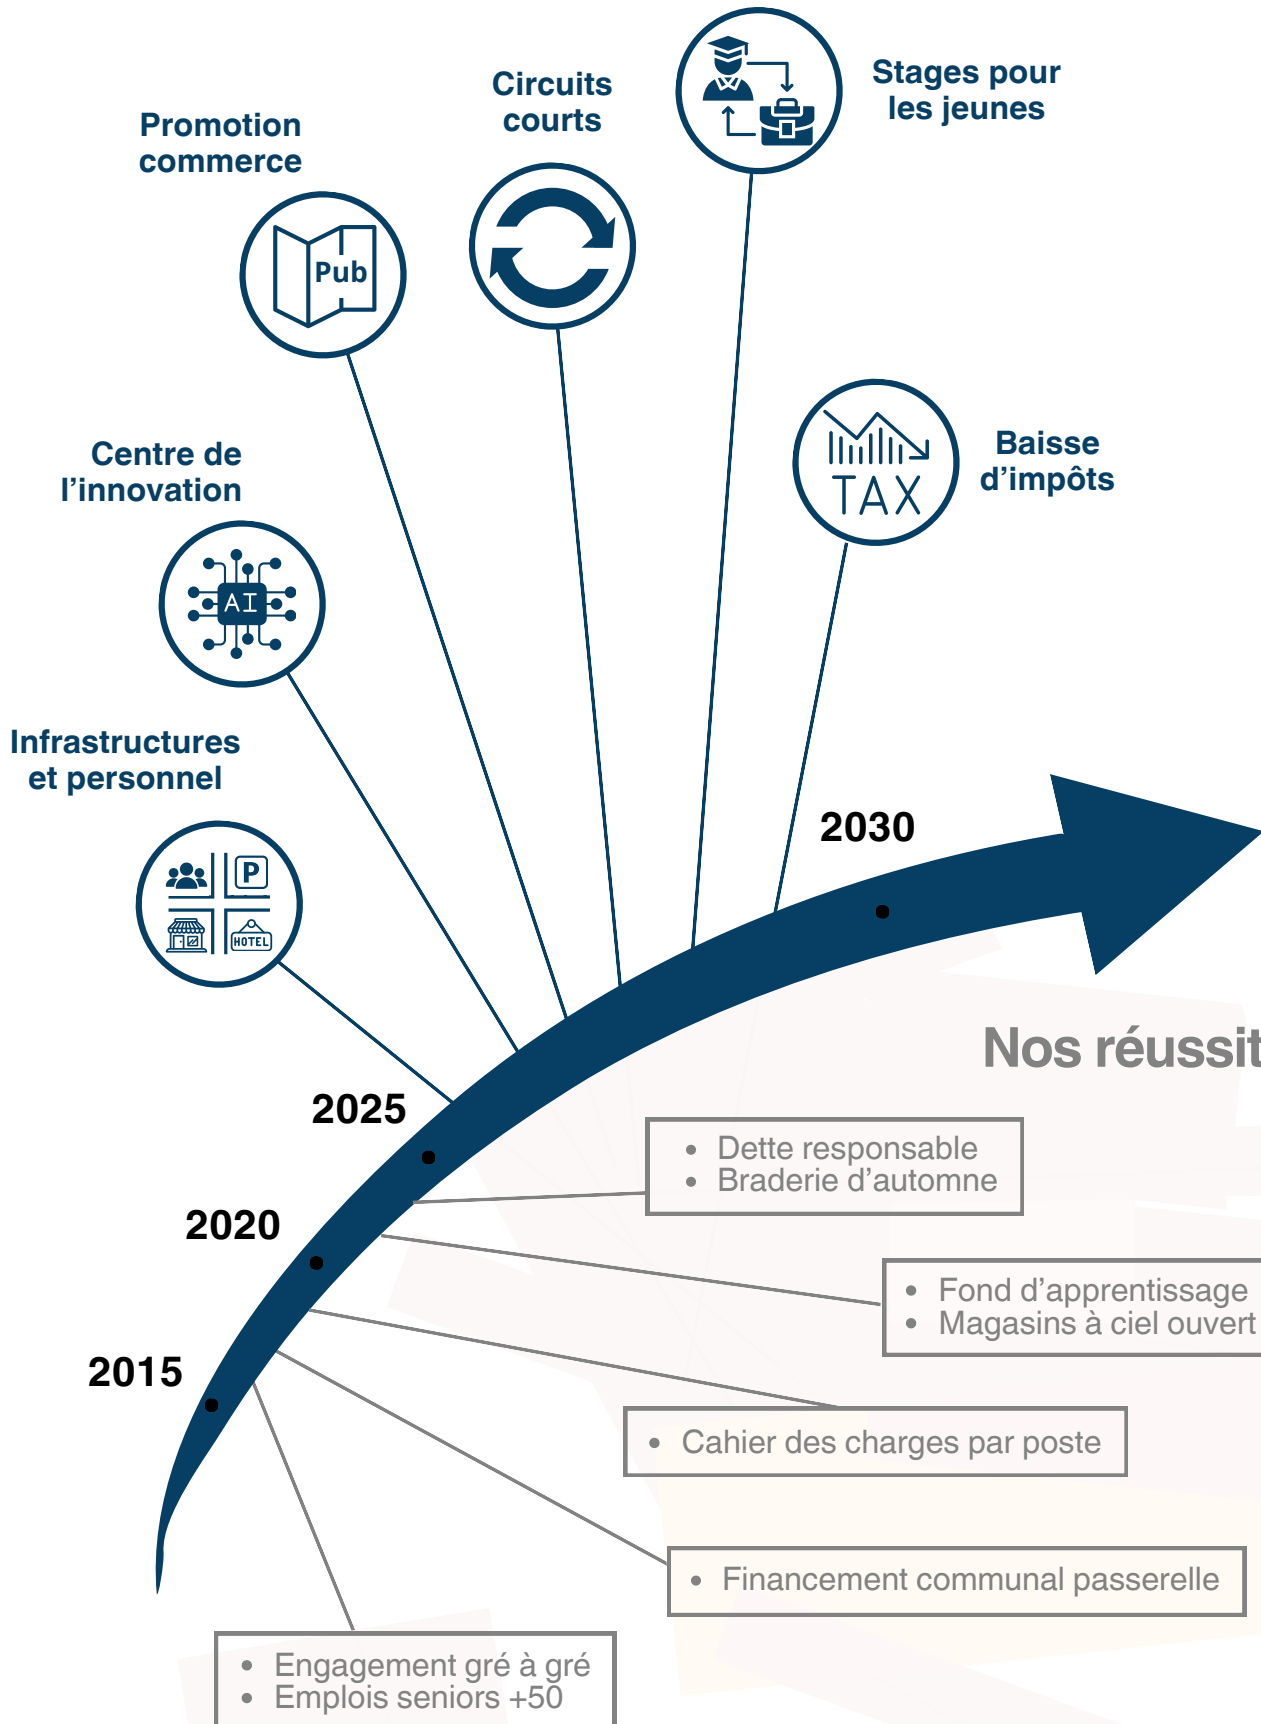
Promotion commerce

Pub

Circuits courts

Stages pour les jeunes

Baisse d'impôts

TAX

Centre de l'innovation

AI

Infrastructures et personnel

P

HOTEL

2030

2025

2020

2015

Nos réussit

• Dette responsable
• Braderie d'automne

• Fond d'apprentissage
• Magasins à ciel ouvert

• Cahier des charges par poste

• Financement communal passerelle

• Engagement gré à gré
• Emplois seniors +50